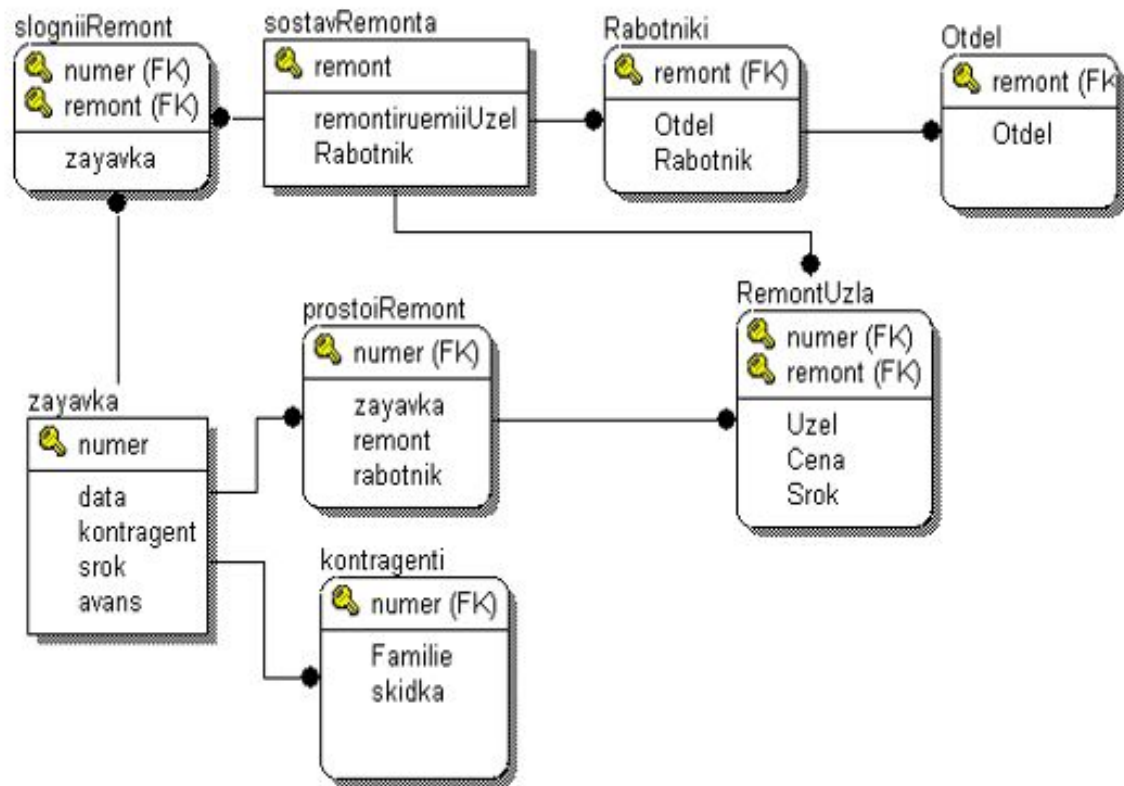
slogniiRemont
numer (FK)
remont (FK)
zayavka

sostavRemonta
remont
remontiruemiiUzel
Rabotnik

Rabotniki
remont (FK)
Otdel
Rabotnik

Otdel
remont (FK
Otdel

prostoiRemont
numer (FK)
zayavka
remont
rabotnik

RemontUzla
numer (FK)
remont (FK)
Uzel
Cena
Srok

zayavka
numer
data
kontragent
srok
avans

kontragenti
numer (FK)
Familie
skidka